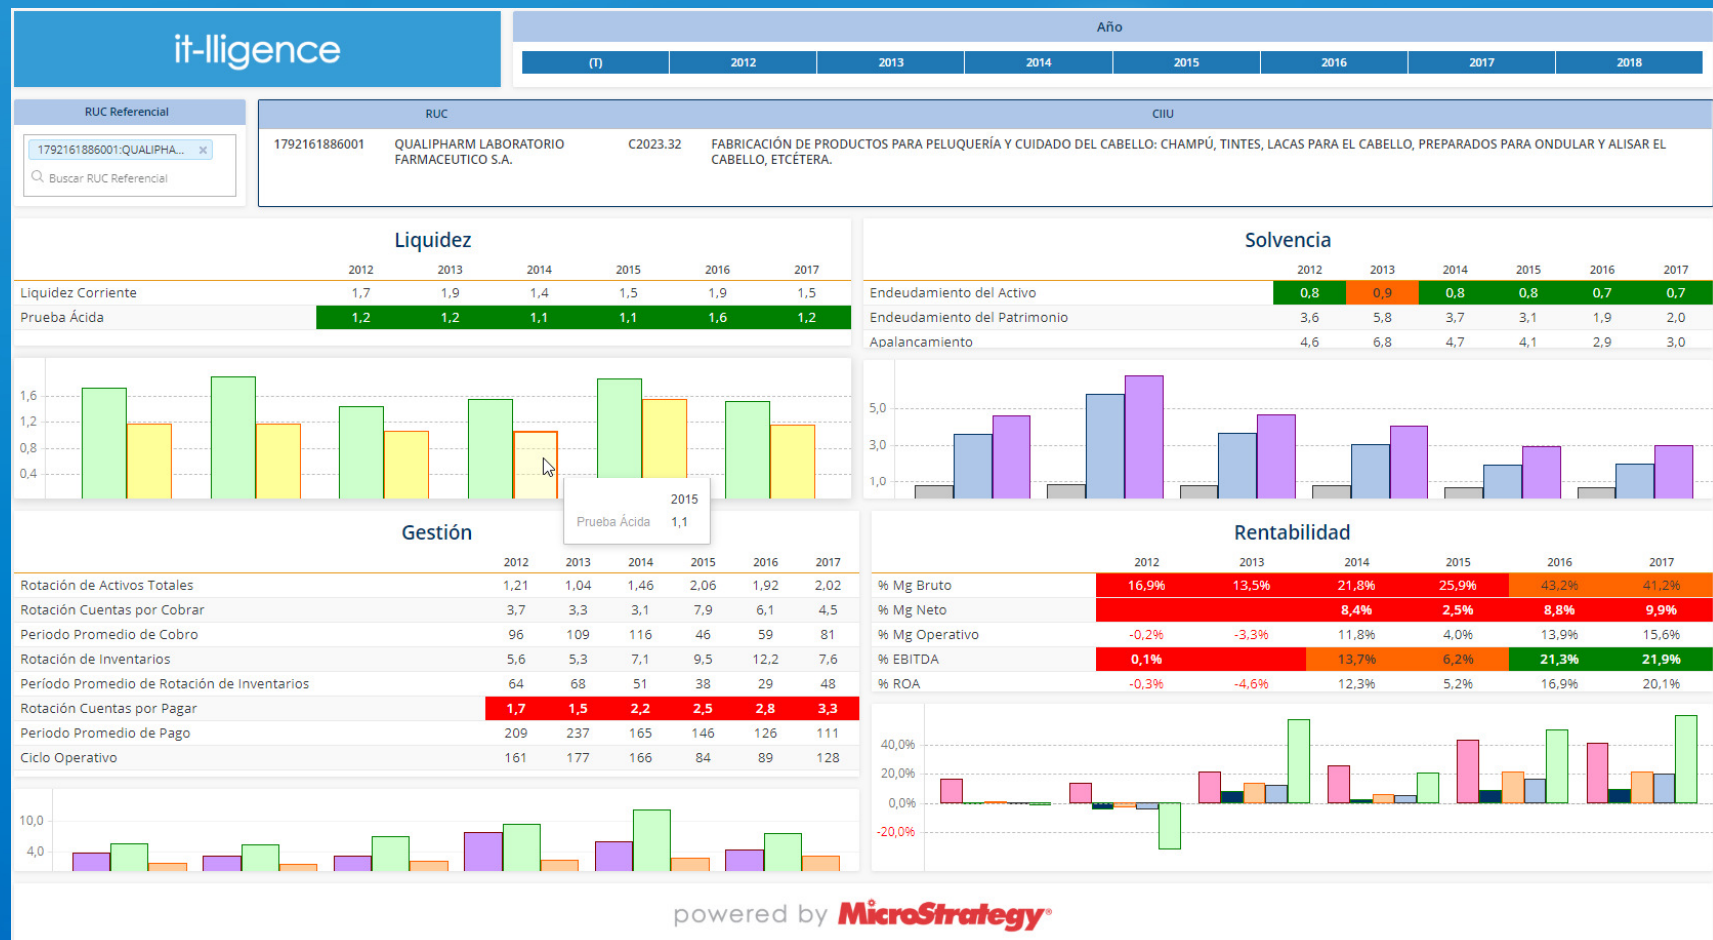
it-lligence

Año

| (T) | 2012 | 2013 | 2014 | 2015 | 2016 | 2017 | 2018 |
|---|---|---|---|---|---|---|---|

RUC Referencial

1792161886001:QUALIPHA... ×

Buscar RUC Referencial

| RUC | | CIIU | |
|---|---|---|---|
| 1792161886001 | QUALIPHARM LABORATORIO FARMACEUTICO S.A. | C2023.32 | FABRICACIÓN DE PRODUCTOS PARA PELUQUERÍA Y CUIDADO DEL CABELLO: CHAMPÚ, TINTES, LACAS PARA EL CABELLO, PREPARADOS PARA ONDULAR Y ALISAR EL CABELLO, ETCÉTERA. |

Liquidez

| | 2012 | 2013 | 2014 | 2015 | 2016 | 2017 |
|---|---|---|---|---|---|---|
| Liquidez Corriente | 1,7 | 1,9 | 1,4 | 1,5 | 1,9 | 1,5 |
| Prueba Ácida | 1,2 | 1,2 | 1,1 | 1,1 | 1,6 | 1,2 |

Solvencia

| | 2012 | 2013 | 2014 | 2015 | 2016 | 2017 |
|---|---|---|---|---|---|---|
| Endeudamiento del Activo | 0,8 | 0,9 | 0,8 | 0,8 | 0,7 | 0,7 |
| Endeudamiento del Patrimonio | 3,6 | 5,8 | 3,7 | 3,1 | 1,9 | 2,0 |
| Apalancamiento | 4,6 | 6,8 | 4,7 | 4,1 | 2,9 | 3,0 |

1,6
1,2
0,8
0,4

2015
Prueba Ácida 1,1

5,0
3,0
1,0

Gestión

| | 2012 | 2013 | 2014 | 2015 | 2016 | 2017 |
|---|---|---|---|---|---|---|
| Rotación de Activos Totales | 1,21 | 1,04 | 1,46 | 2,06 | 1,92 | 2,02 |
| Rotación Cuentas por Cobrar | 3,7 | 3,3 | 3,1 | 7,9 | 6,1 | 4,5 |
| Periodo Promedio de Cobro | 96 | 109 | 116 | 46 | 59 | 81 |
| Rotación de Inventarios | 5,6 | 5,3 | 7,1 | 9,5 | 12,2 | 7,6 |
| Período Promedio de Rotación de Inventarios | 64 | 68 | 51 | 38 | 29 | 48 |
| Rotación Cuentas por Pagar | 1,7 | 1,5 | 2,2 | 2,5 | 2,8 | 3,3 |
| Periodo Promedio de Pago | 209 | 237 | 165 | 146 | 126 | 111 |
| Ciclo Operativo | 161 | 177 | 166 | 84 | 89 | 128 |

Rentabilidad

| | 2012 | 2013 | 2014 | 2015 | 2016 | 2017 |
|---|---|---|---|---|---|---|
| % Mg Bruto | 16,9% | 13,5% | 21,8% | 25,9% | 43,2% | 41,2% |
| % Mg Neto | | | 8,4% | 2,5% | 8,8% | 9,9% |
| % Mg Operativo | -0,2% | -3,3% | 11,8% | 4,0% | 13,9% | 15,6% |
| % EBITDA | 0,1% | | 13,7% | 6,2% | 21,3% | 21,9% |
| % ROA | -0,3% | -4,6% | 12,3% | 5,2% | 16,9% | 20,1% |

10,0
4,0

40,0%
20,0%
0,0%
-20,0%

powered by MicroStrategy